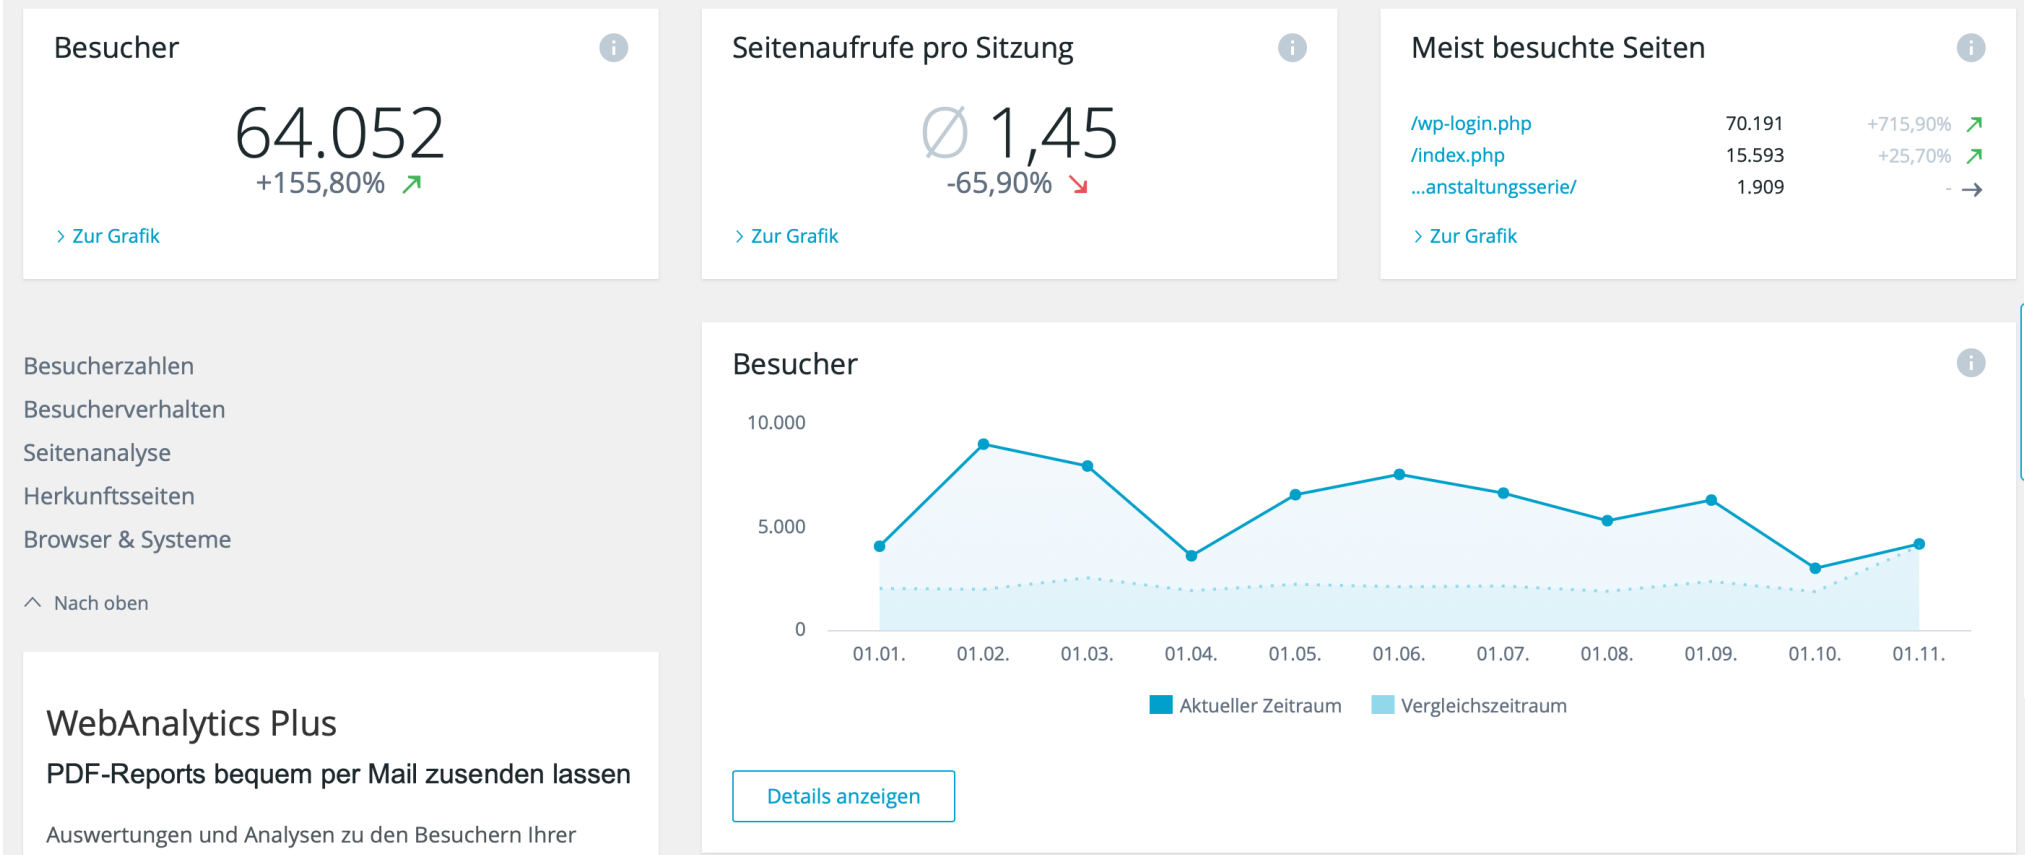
Besucher

64.052
+155,80%

› Zur Grafik

Seitenaufrufe pro Sitzung

∅ 1,45
-65,90%

› Zur Grafik

Meist besuchte Seiten

| /wp-login.php | 70.191 | +715,90% |
|---|---|---|
| /index.php | 15.593 | +25,70% |
| ...anstaltungsserie/ | 1.909 | - |

› Zur Grafik

Besucherzahlen
Besucherverhalten
Seitenanalyse
Herkunftsseiten
Browser & Systeme

Nach oben

WebAnalytics Plus

PDF-Reports bequem per Mail zusenden lassen

Auswertungen und Analysen zu den Besuchern Ihrer

Besucher

10.000
5.000
0

01.01. 01.02. 01.03. 01.04. 01.05. 01.06. 01.07. 01.08. 01.09. 01.10. 01.11.

Aktueller Zeitraum Vergleichszeitraum

Details anzeigen